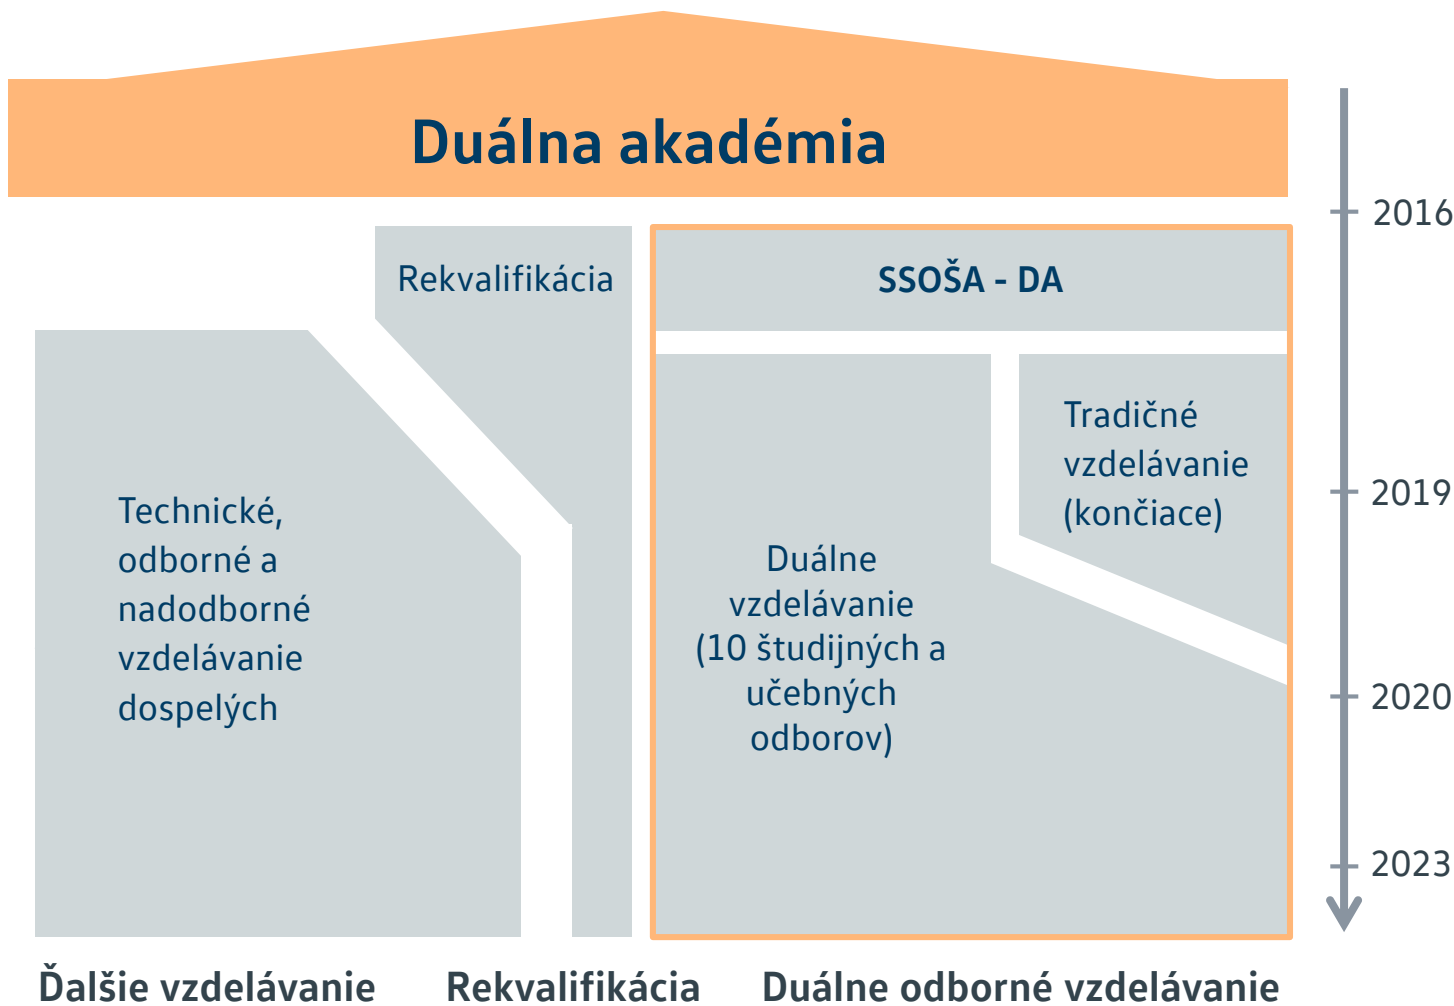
Duálna akadémia

Rekvalifikácia

SSOŠA - DA

Technické, odborné a nadodborné vzdelávanie dospelých

Tradičné vzdelávanie (končiace)

Duálne vzdelávanie (10 študijných a učebných odborov)

2016
2019
2020
2023

Ďalšie vzdelávanie

Rekvalifikácia

Duálne odborné vzdelávanie